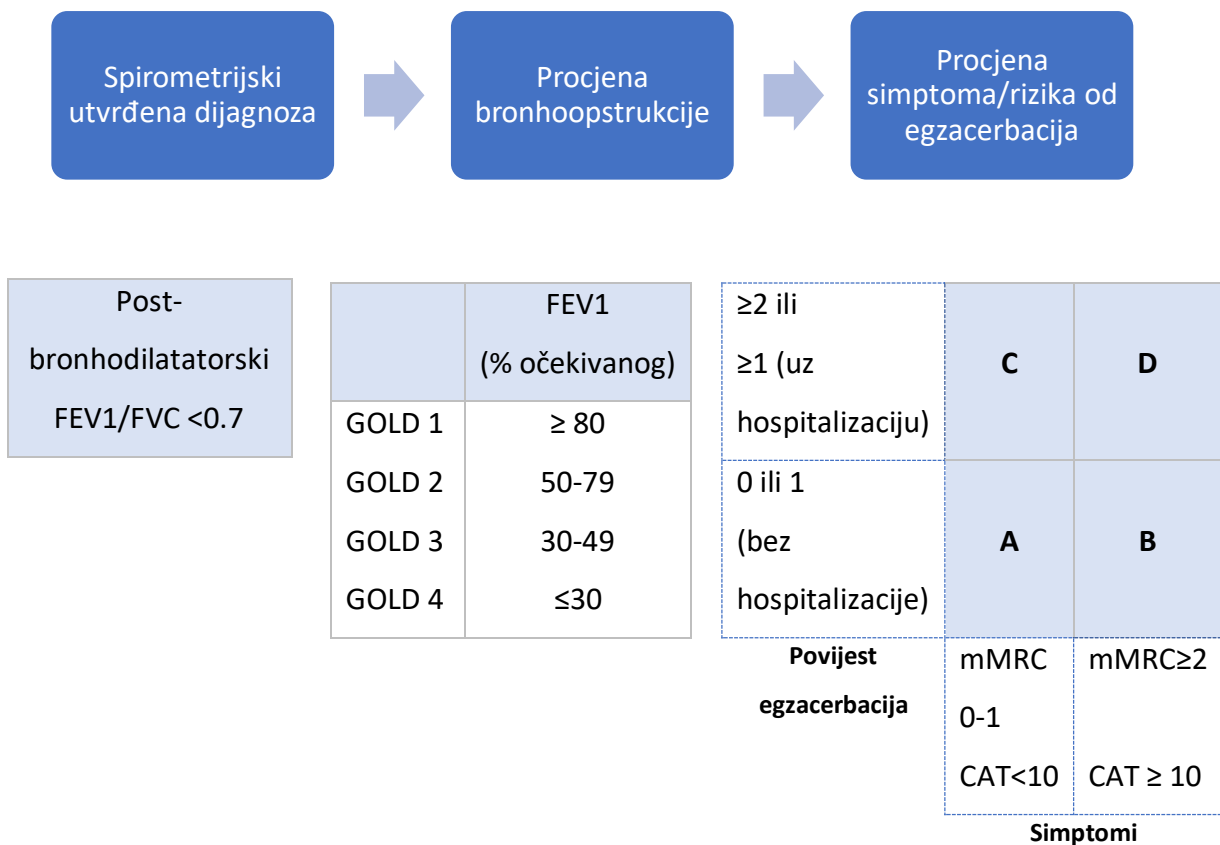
Spirometrijski utvrđena dijagnoza

Procjena bronhoopstrukcije

Procjena simptoma/rizika od egzacerbacija

Post-bronhodilatatorski FEV1/FVC <0.7

| | FEV1 (% očekivanog) |
|---|---|
| GOLD 1 | ≥ 80 |
| GOLD 2 | 50-79 |
| GOLD 3 | 30-49 |
| GOLD 4 | ≤30 |

| | | |
|---|---|---|
| ≥2 ili ≥1 (uz hospitalizaciju) | **C** | **D** |
| 0 ili 1 (bez hospitalizacije) | **A** | **B** |
| **Povijest egzacerbacija** | mMRC 0-1 CAT<10 | mMRC≥2 CAT ≥ 10 |

**Simptomi**